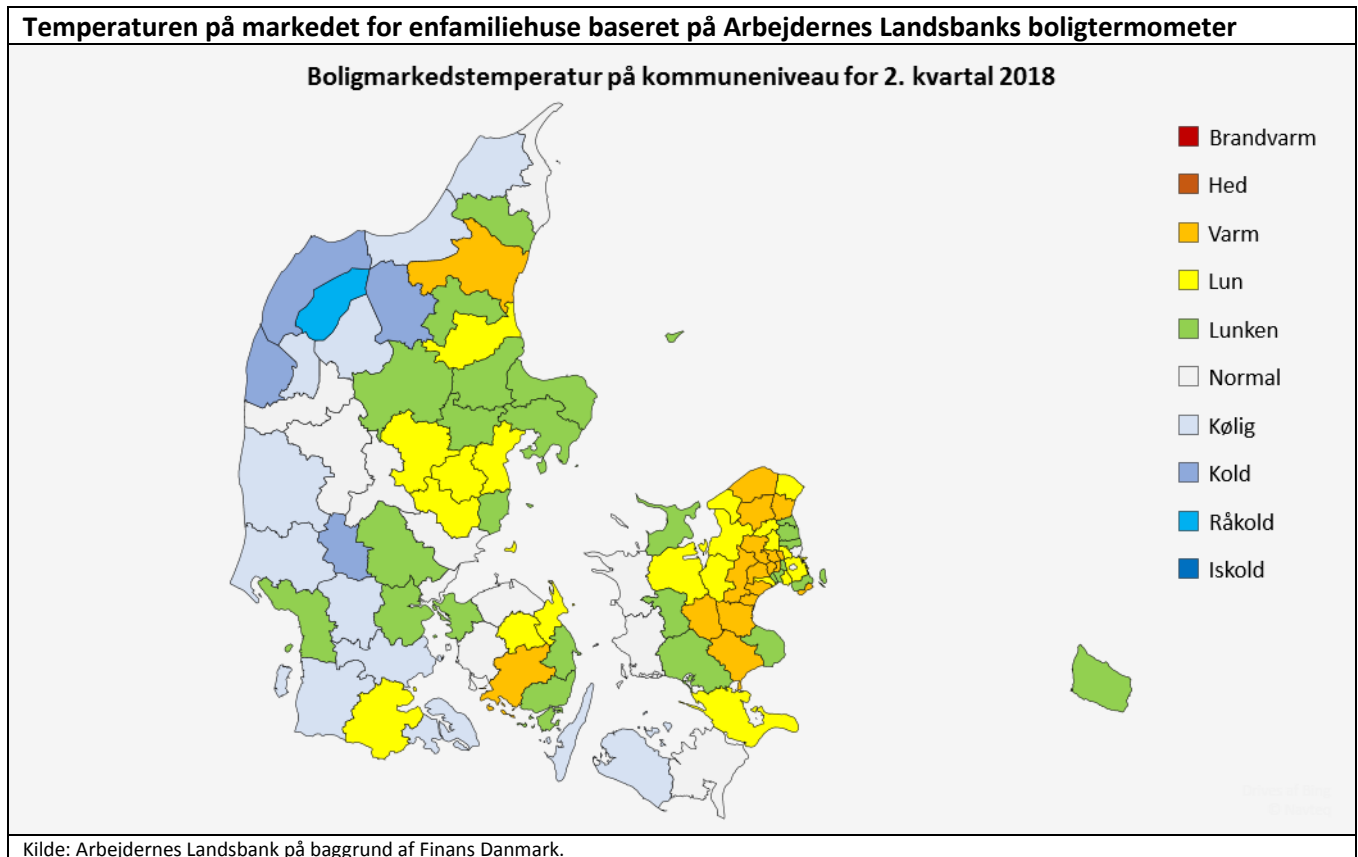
Temperaturen på markedet for enfamiliehuse baseret på Arbejdernes Landsbanks boligtermometer

Boligmarkedstemperatur på kommuneniveau for 2. kvartal 2018

Brandvarm
Hed
Varm
Lun
Lunken
Normal
Kølig
Kold
Råkold
Iskold

Kilde: Arbejdernes Landsbank på baggrund af Finans Danmark.